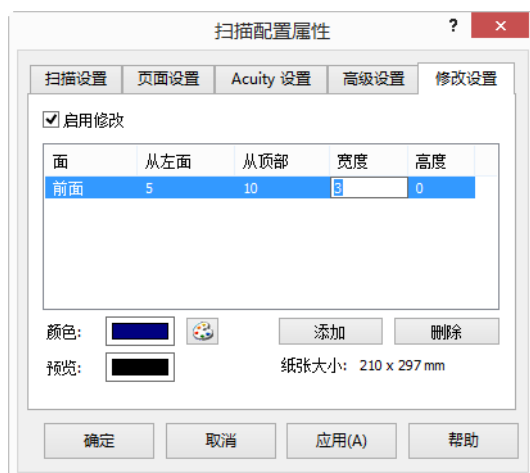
扫描配置属性

?

✕

扫描设置

页面设置

Acuity 设置

高级设置

修改设置

启用修改

| 面 | 从左面 | 从顶部 | 宽度 | 高度 |
|---|---|---|---|---|
| 前面 | 5 | 10 | 3 | 0 |

颜色:

添加

删除

预览:

纸张大小: 210 x 297 mm

确定

取消

应用(A)

帮助